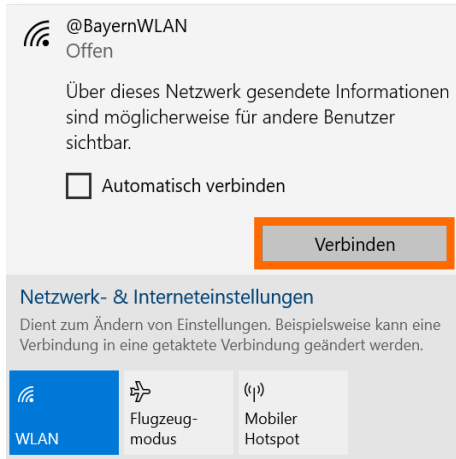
@BayernWLAN
Offen

Über dieses Netzwerk gesendete Informationen sind möglicherweise für andere Benutzer sichtbar.

Automatisch verbinden

Verbinden

Netzwerk- & Interneteinstellungen

Dient zum Ändern von Einstellungen. Beispielsweise kann eine Verbindung in eine getaktete Verbindung geändert werden.

WLAN

Flugzeugmodus

Mobiler Hotspot